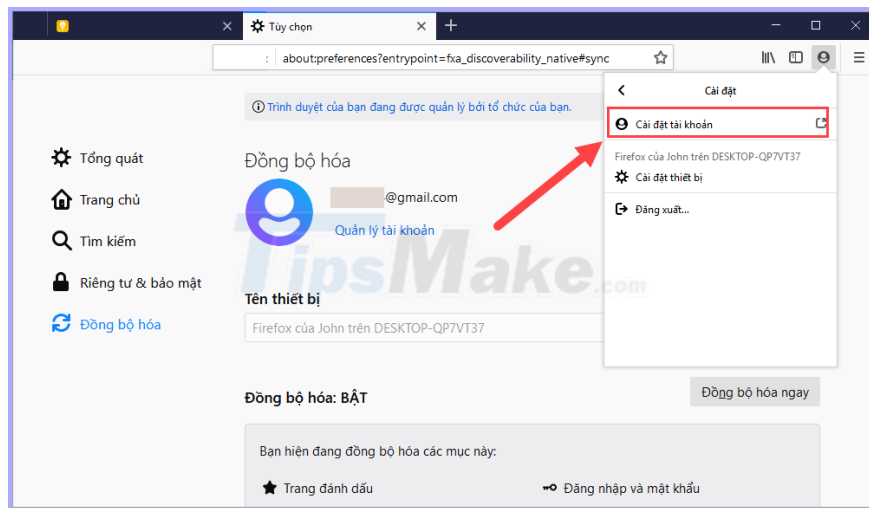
Tùy chọn

about:preferences?entrypoint=fxa_discoverability_native#sync

Trình duyệt của bạn đang được quản lý bởi tổ chức của bạn.

Tổng quát
Trang chủ
Tìm kiếm
Riêng tư & bảo mật
Đồng bộ hóa

Đồng bộ hóa

@gmail.com
Quản lý tài khoản

Tên thiết bị
Firefox của John trên DESKTOP-QP7VT37

Đồng bộ hóa: BẬT
Đồng bộ hóa ngay

Bạn hiện đang đồng bộ hóa các mục này:
Trang đánh dấu
Đăng nhập và mật khẩu

Cài đặt
Cài đặt tài khoản
Firefox của John trên DESKTOP-QP7VT37
Cài đặt thiết bị
Đăng xuất...

TipsMake